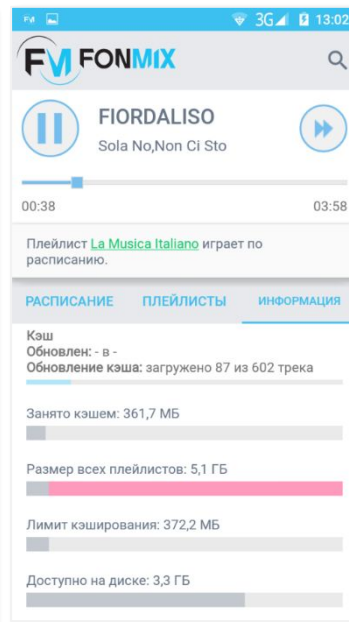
FM 3G 13:02

FM FONMIX

FIORDALISO
Sola No,Non Ci Sto

00:38 03:58

Плейлист La Musica Italiano играет по расписанию.

РАСПИСАНИЕ ПЛЕЙЛИСТЫ ИНФОРМАЦИЯ

Кэш
Обновлен: - в -
Обновление кэша: загружено 87 из 602 трека

Занято кэшем: 361,7 МБ

Размер всех плейлистов: 5,1 ГБ

Лимит кэширования: 372,2 МБ

Доступно на диске: 3,3 ГБ